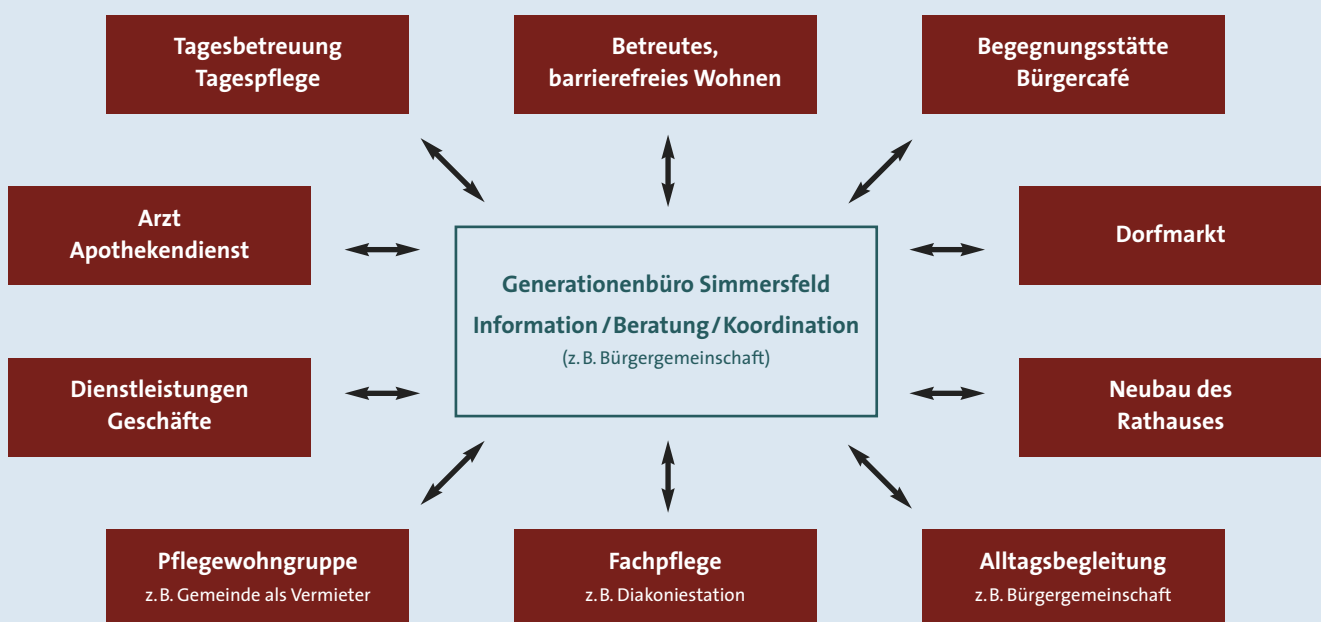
Tagesbetreuung
Tagespflege

Betreutes,
barrierefreies Wohnen

Begegnungsstätte
Bürgercafé

Arzt
Apothekendienst

Dorfmarkt

Generationenbüro Simmersfeld
Information / Beratung / Koordination
(z. B. Bürgergemeinschaft)

Dienstleistungen
Geschäfte

Neubau des
Rathauses

Pflegewohngruppe
z. B. Gemeinde als Vermieter

Fachpflege
z. B. Diakoniestation

Alltagsbegleitung
z. B. Bürgergemeinschaft